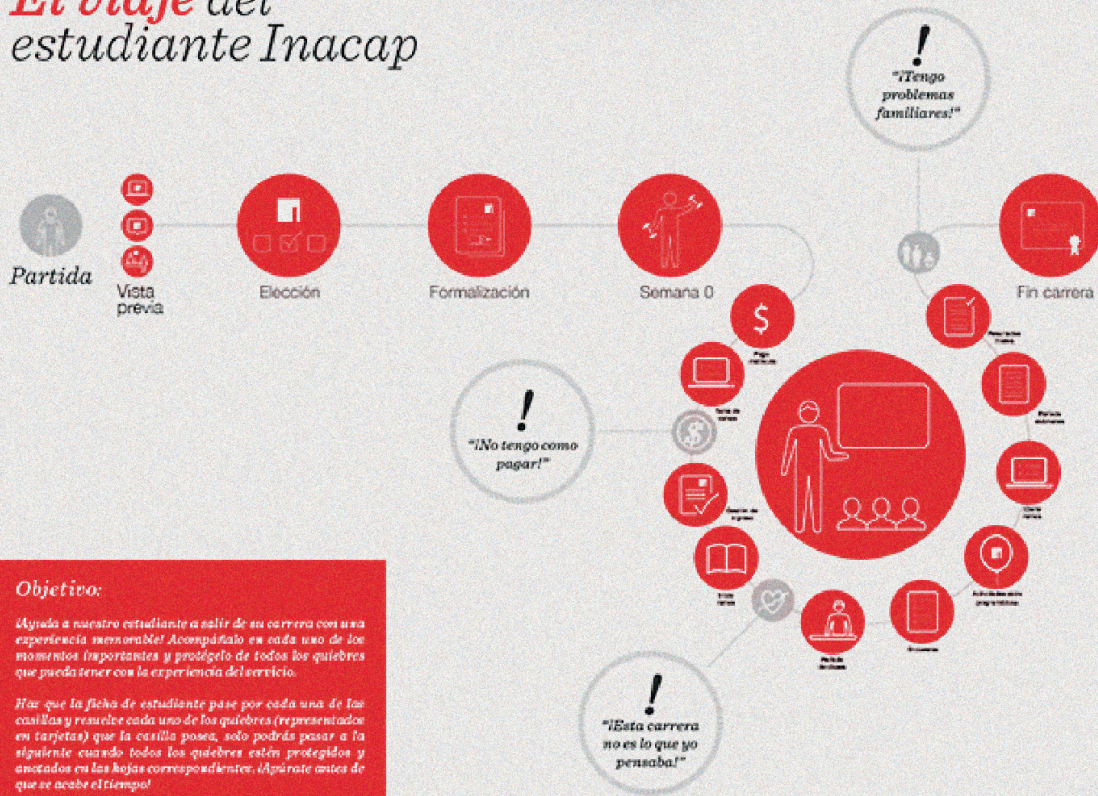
El viaje del estudiante Inacap

!
"¡Tengo problemas familiares!"

Partida

Vista previa

Elección

Formalización

Semana 0

Fin carrera

$

Pago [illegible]

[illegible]

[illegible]

!
"¡No tengo como pagar!"

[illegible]

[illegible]

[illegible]

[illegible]

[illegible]

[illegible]

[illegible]

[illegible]

!
"¡Esta carrera no es lo que yo pensaba!"

Objetivo:

¡Ayuda a nuestro estudiante a salir de su carrera con una experiencia memorable! Acompáñalo en cada uno de los momentos importantes y protégelo de todos los quiebres que pueda tener con la experiencia del servicio.

Haz que la ficha de estudiante pase por cada una de las casillas y resuelve cada uno de los quiebres (representados en tarjetas) que la casilla posea, solo podrás pasar a la siguiente cuando todos los quiebres estén protegidos y anotados en las hojas correspondientes. ¡Apúrate antes de que se acabe el tiempo!